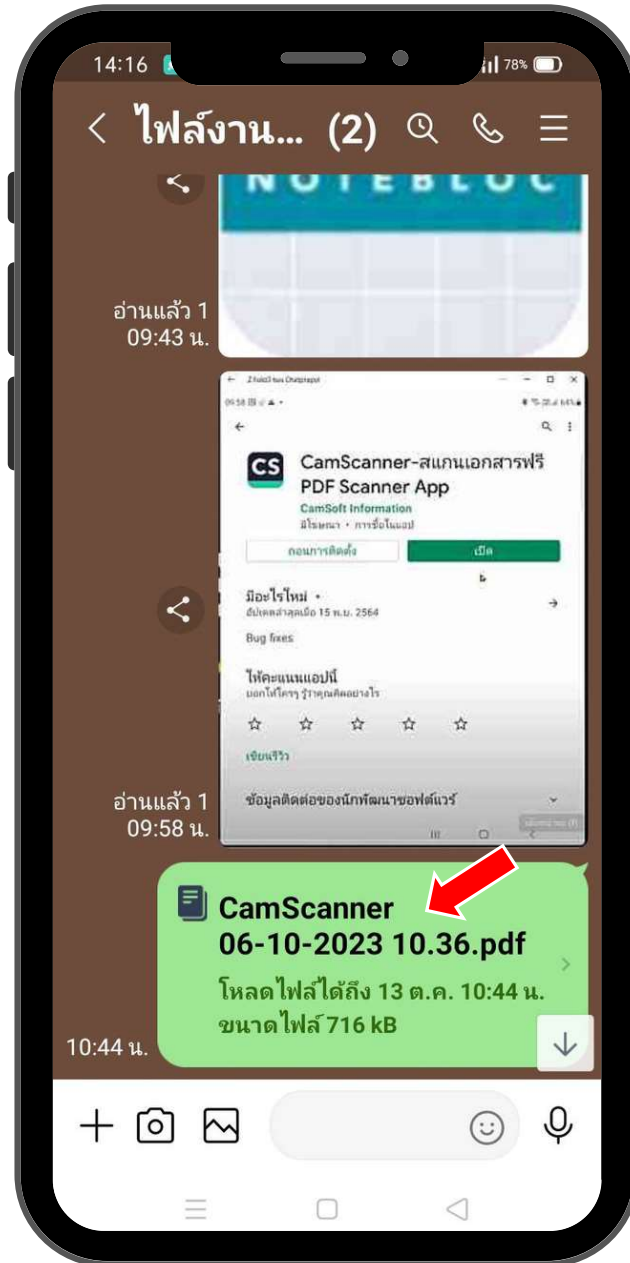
14:16 78%

ไฟล์งาน... (2)

NOTEBLOC

อ่านแล้ว 1
09:43 น.

09:58

CS

CamScanner-สแกนเอกสารฟรี PDF Scanner App

CamSoft Information

มีโฆษณา • การซื้อในแอป

ถอนการติดตั้ง

เปิด

มีอะไรใหม่ •

อัปเดตล่าสุดเมื่อ 15 พ.ย. 2564

Bug fixes

ให้คะแนนแอปนี้

บอกให้คนอื่นรู้ว่าคุณคิดอย่างไร

☆ ☆ ☆ ☆ ☆

เขียนรีวิว

ข้อมูลติดต่อของนักพัฒนาซอฟต์แวร์

อ่านแล้ว 1
09:58 น.

CamScanner 06-10-2023 10.36.pdf

โหลดไฟล์ได้ถึง 13 ต.ค. 10:44 น.
ขนาดไฟล์ 716 kB

10:44 น.